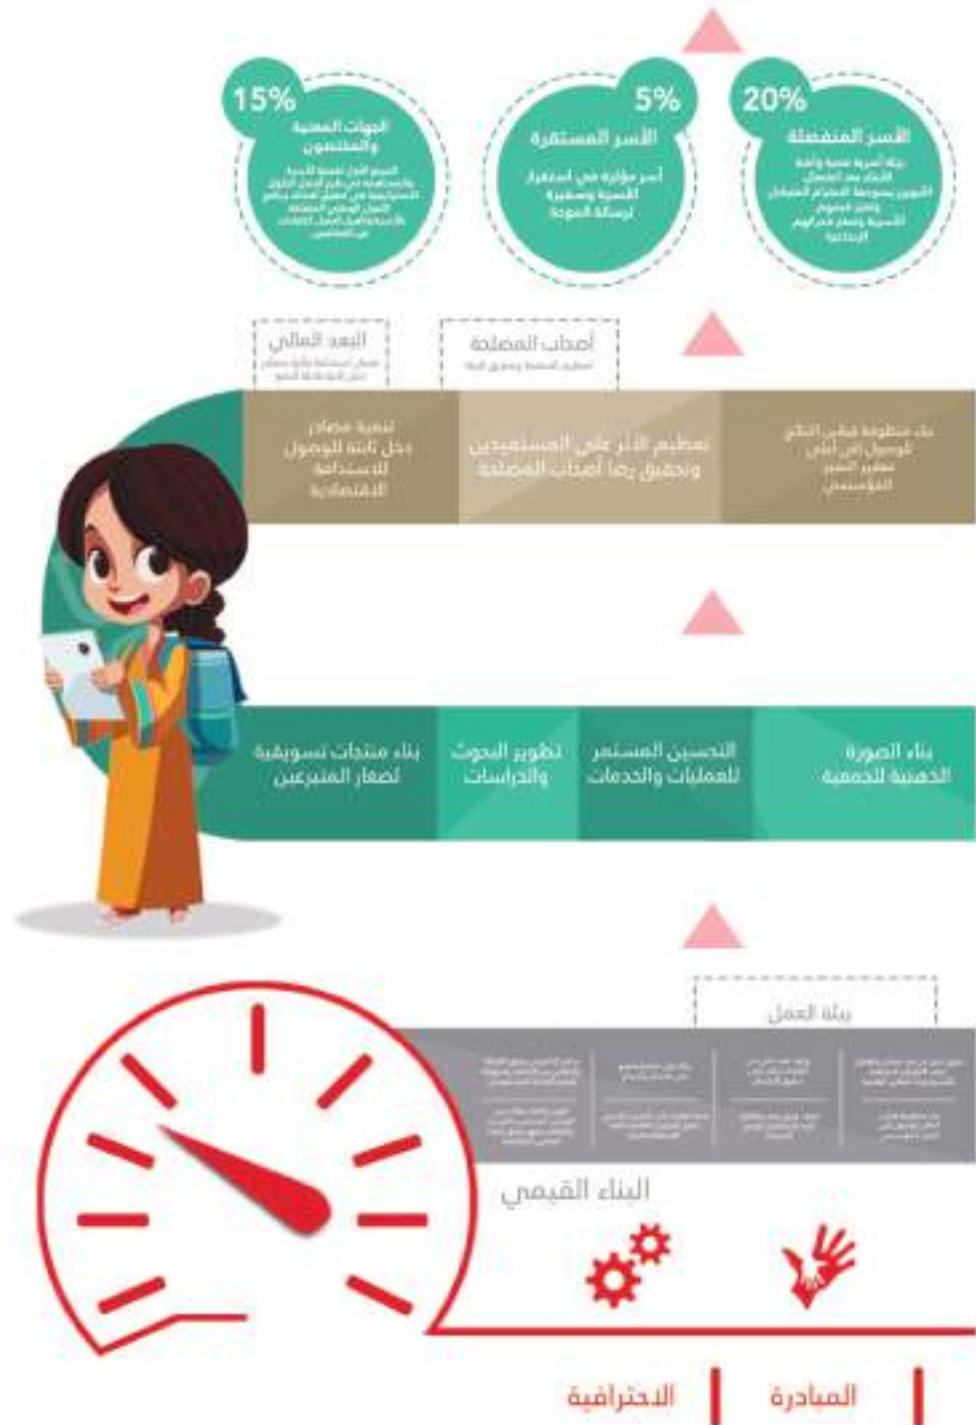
20%
الأسر المنفصلة
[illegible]

5%
الأسر المستقرة
أسر مؤثرة في استقرار الأسرة وسفيرة لرسالة المودة

15%
الجهات المعنية والمختصون
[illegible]

أصحاب المصلحة
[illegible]

البعد المالي
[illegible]

بناء منظومة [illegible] للوصول إلى تطوير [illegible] المؤسسي

تعظيم الأثر على المستفيدين وتحقيق رضا أصحاب المصلحة

تنمية مصادر دخل ثابتة للوصول للاستدامة الاقتصادية

بناء الصورة الذهنية للجمعية

التحسين المستمر للعمليات والخدمات

تطوير البحوث والدراسات

بناء منتجات تسويقية لصغار المتبرعين

بيئة العمل
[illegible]

البناء القيمي

المبادرة

الاحترافية